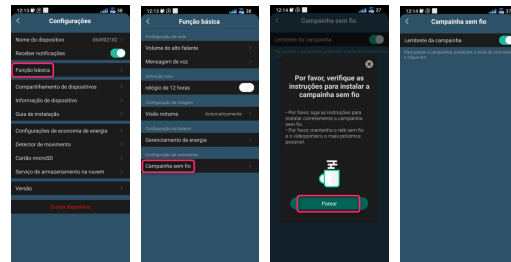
12:13 38

Configurações

Nome do dispositivo 06490216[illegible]

Receber notificações

Função básica

Compartilhamento de dispositivos

Informação de dispositivo

Guia de instalação

Configurações de economia de energia

Detector de movimento

Cartão microSD

Serviço de armazenamento na nuvem

Versão

Excluir dispositivo

12:13 38

Função básica

Configuração de som

Volume do alto falante

Mensagem de voz

Definição hora

relógio de 12 horas

Configuração de imagem

Visão noturna Automaticamente

Configuração de bateria

Gerenciamento de energia

Configuração de campainha

Campainha sem fio

12:14 37

Campainha sem fio

Lembrete da campainha

Por favor, verifique as instruções para instalar a campainha sem fio

- Por favor, siga as instruções para instalar corretamente a campainha sem fio.

- Por favor, mantenha o relé sem fio e o videoporteiro o mais próximos possível.

Parear

12:14 37

Campainha sem fio

Lembrete da campainha

Para parear a campainha, pressione a tecla de conexão e clique em